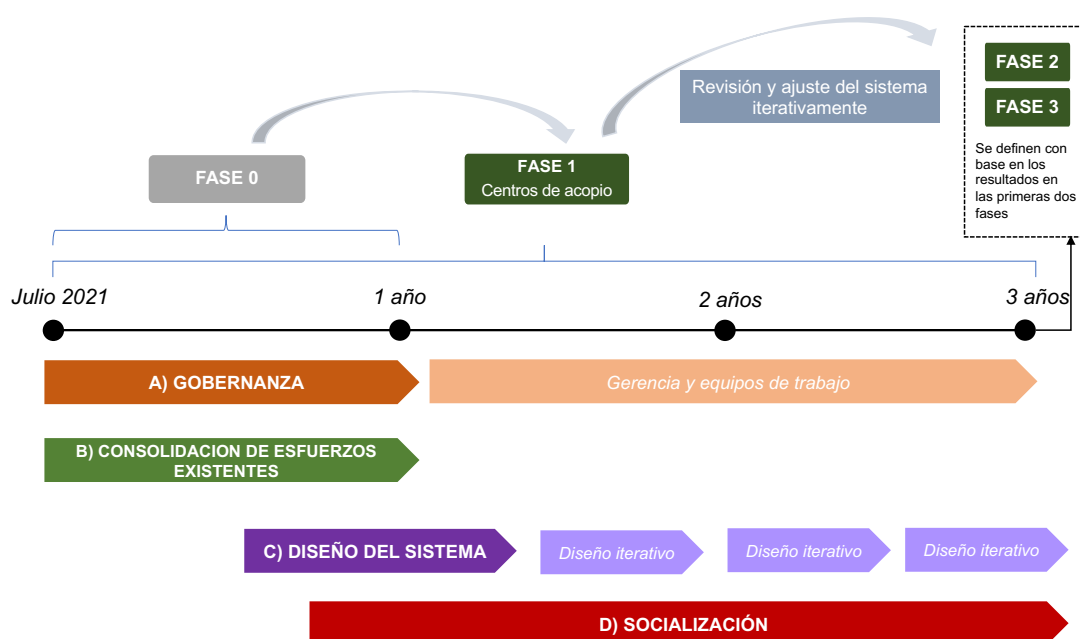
FASE 2

FASE 3

Se definen con base en los resultados en las primeras dos fases

Revisión y ajuste del sistema iterativamente

FASE 0

FASE 1
Centros de acopio

Julio 2021

1 año

2 años

3 años

A) GOBERNANZA

Gerencia y equipos de trabajo

B) CONSOLIDACION DE ESFUERZOS EXISTENTES

C) DISEÑO DEL SISTEMA

Diseño iterativo

Diseño iterativo

Diseño iterativo

D) SOCIALIZACIÓN